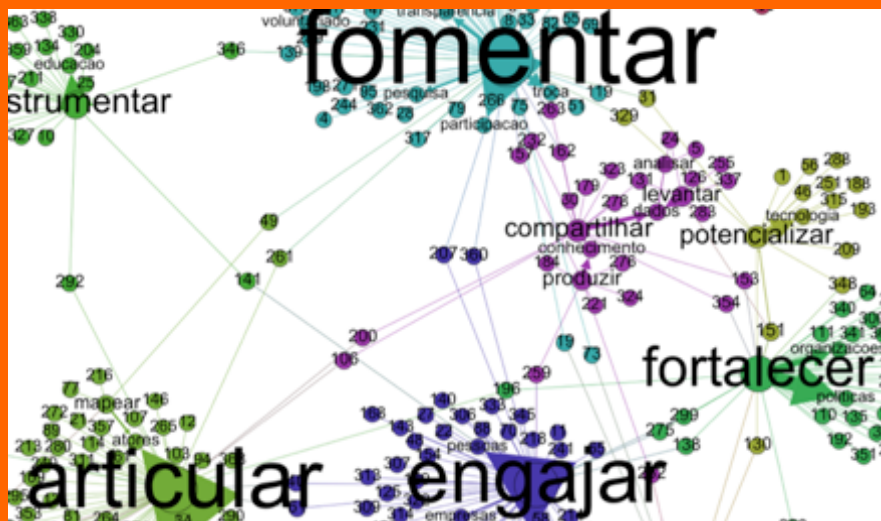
voluntariado transparencia
fomentar
338 330 350 134 204 educacao 211 25 strumentar 327 10 346 139 198 27 85 pesquisa 244 362 78 4 79 266 75 troca 263 51 119 31 participacao 329 317
24 5 232 162 15 analisar 255 328 131 126 337 levantar 179 278 dados 283 39 compartilhar conhecimento 184 276 produzir 221 324 1 56 288 46 251 188 315 193 tecnologia potencializar 209
49 261 141 292 207 360 163 354 348 340 151 111 organizacoes
200 106 259 19 73 fortalecer politicas 110 135 192 351
77 216 mapear 146 272 107 265 12 atores 103 168 140 196 345 pessoas 299 275 138 130
articular engajar empresas